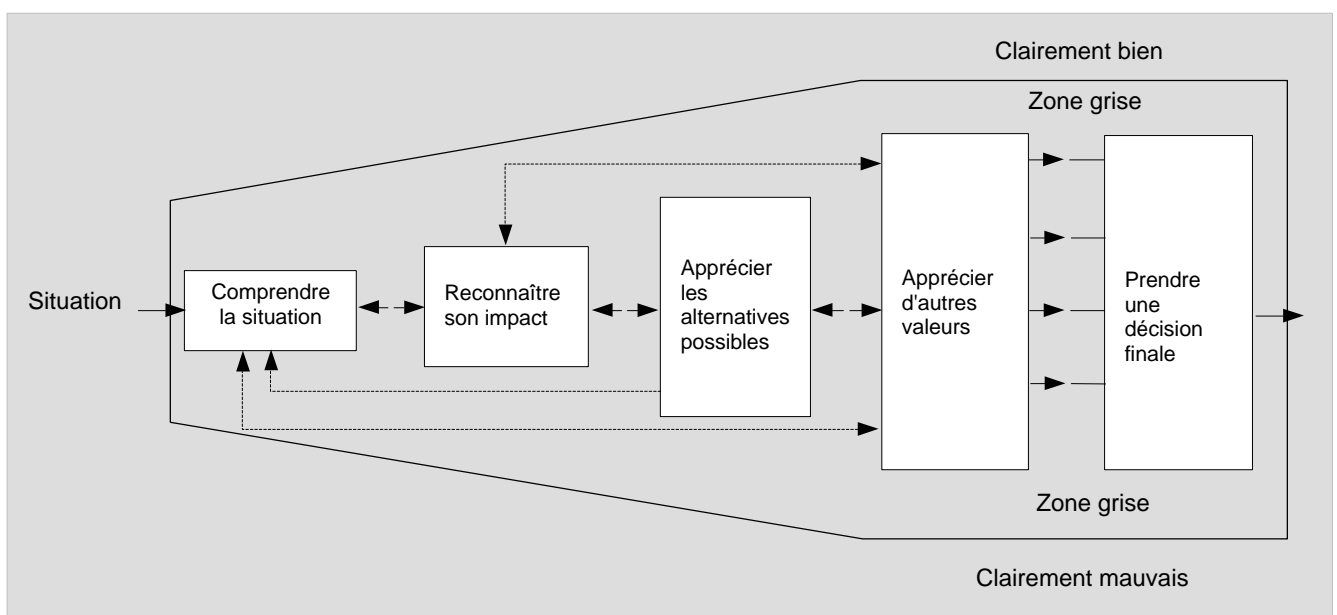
Clairement bien

Zone grise

Situation

Comprendre la situation

Reconnaître son impact

Apprécier les alternatives possibles

Apprécier d'autres valeurs

Prendre une décision finale

Zone grise

Clairement mauvais